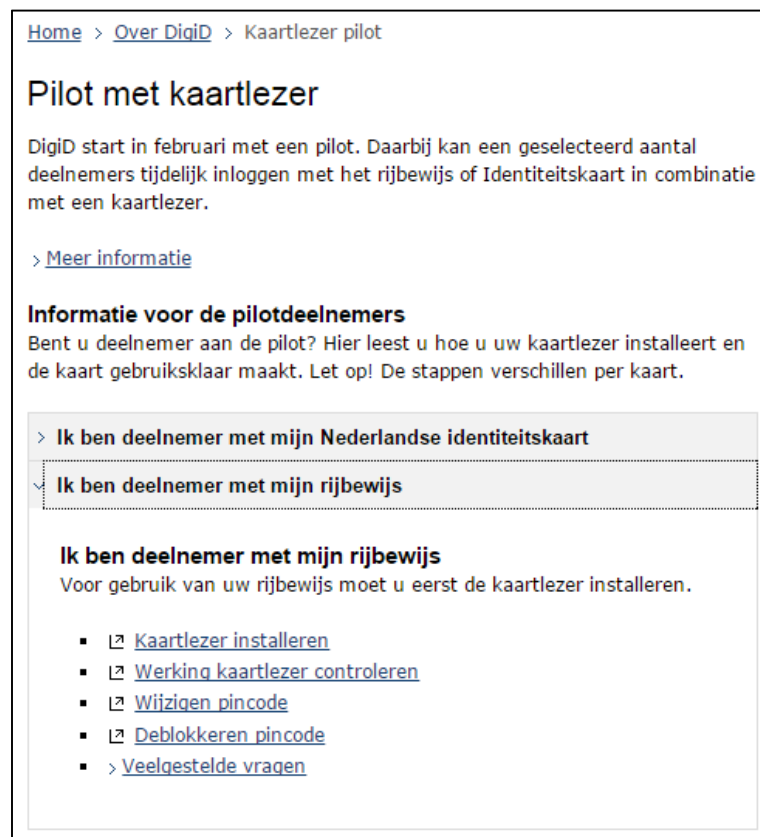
Home > Over DigiD > Kaartlezer pilot

Pilot met kaartlezer

DigiD start in februari met een pilot. Daarbij kan een geselecteerd aantal deelnemers tijdelijk inloggen met het rijbewijs of Identiteitskaart in combinatie met een kaartlezer.

> Meer informatie

Informatie voor de pilotdeelnemers
Bent u deelnemer aan de pilot? Hier leest u hoe u uw kaartlezer installeert en de kaart gebruiksklaar maakt. Let op! De stappen verschillen per kaart.

> Ik ben deelnemer met mijn Nederlandse identiteitskaart

Ik ben deelnemer met mijn rijbewijs

Ik ben deelnemer met mijn rijbewijs
Voor gebruik van uw rijbewijs moet u eerst de kaartlezer installeren.

- Kaartlezer installeren
- Werking kaartlezer controleren
- Wijzigen pincode
- Deblokkeren pincode
- > Veelgestelde vragen